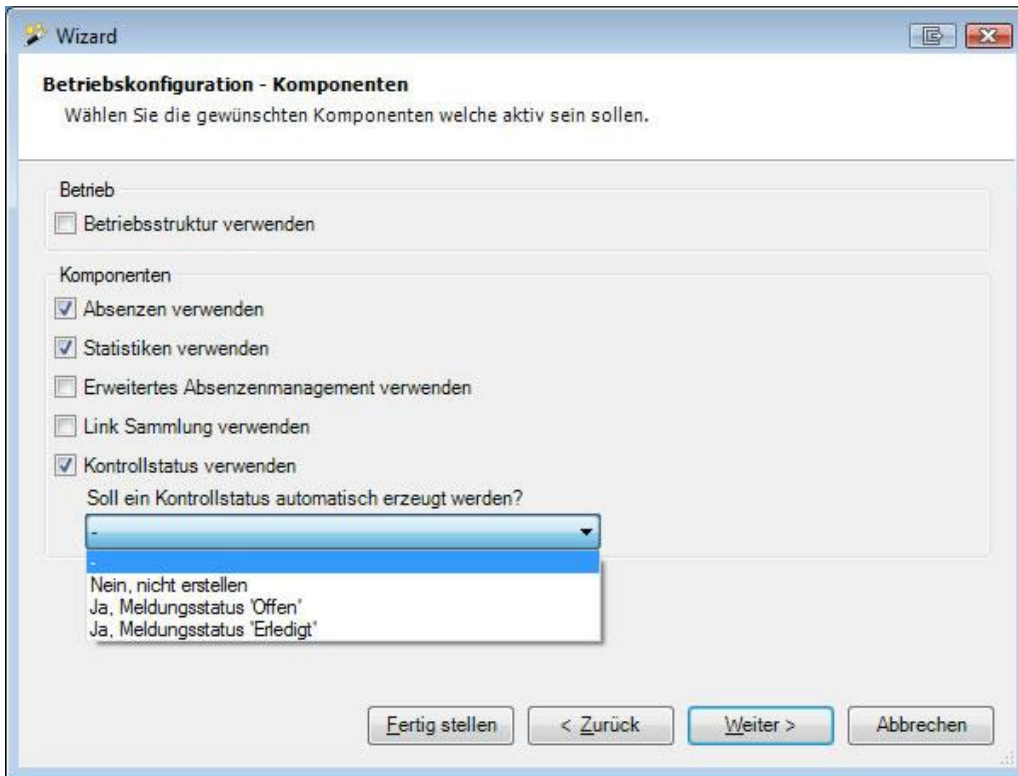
Wizard

**Betriebskonfiguration - Komponenten**
Wählen Sie die gewünschten Komponenten welche aktiv sein sollen.

Betrieb
Betriebsstruktur verwenden

Komponenten
Absenzen verwenden
Statistiken verwenden
Erweitertes Absenzenmanagement verwenden
Link Sammlung verwenden
Kontrollstatus verwenden
Soll ein Kontrollstatus automatisch erzeugt werden?
-
-
Nein, nicht erstellen
Ja, Meldungsstatus 'Offen'
Ja, Meldungsstatus 'Erledigt'

Fertig stellen
< Zurück
Weiter >
Abbrechen